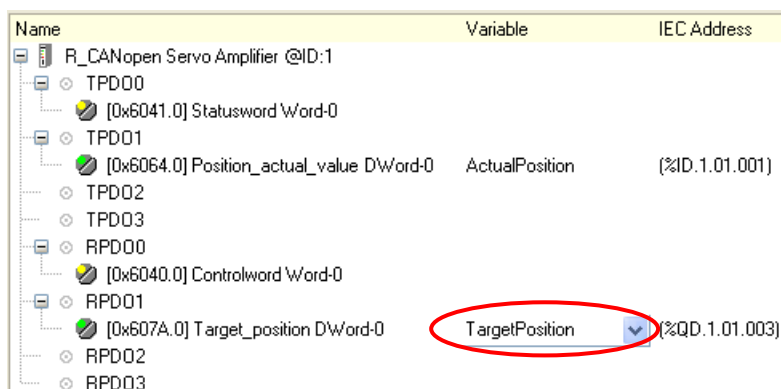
| Name | Variable | IEC Address |
|---|---|---|
| R_CANopen Servo Amplifier @ID:1 | | |
| TPDO0 | | |
| [0x6041.0] Statusword Word-0 | | |
| TPDO1 | | |
| [0x6064.0] Position_actual_value DWord-0 | ActualPosition | (%ID.1.01.001) |
| TPDO2 | | |
| TPDO3 | | |
| RPDO0 | | |
| [0x6040.0] Controlword Word-0 | | |
| RPDO1 | | |
| [0x607A.0] Target_position DWord-0 | TargetPosition | (%QD.1.01.003) |
| RPDO2 | | |
| RPDO3 | | |